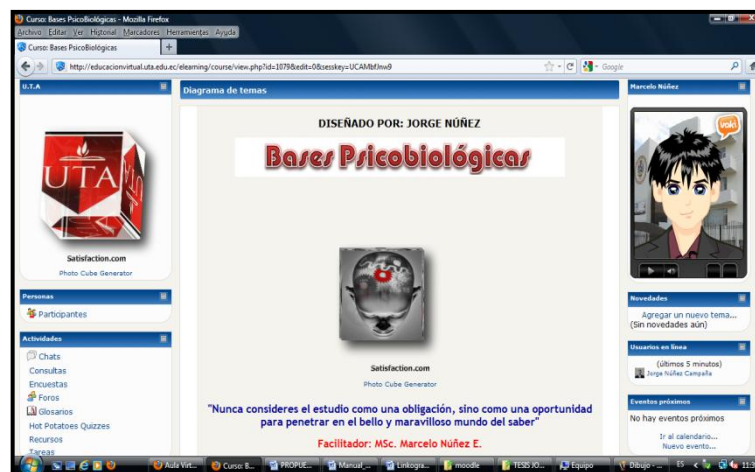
Curso: Bases Psicobiológicas - Mozilla Firefox
Archivo Editar Ver Historial Marcadores Herramientas Ayuda
Curso: Bases Psicobiológicas
http://educacionvirtual.uta.edu.ec/elearning/course/view.php?id=1079&edit=0&sesskey=UCAMbfJnw9
Google

U.T.A
UTA
Satisfaction.com
Photo Cube Generator

Personas
Participantes

Actividades
Chats
Consultas
Encuestas
Foros
Glosarios
Hot Potatoes Quizzes
Recursos
Tareas

Diagrama de temas
DISEÑADO POR: JORGE NÚÑEZ
Bases Psicobiológicas
Satisfaction.com
Photo Cube Generator
"Nunca consideres el estudio como una obligación, sino como una oportunidad para penetrar en el bello y maravilloso mundo del saber"
Facilitador: MSc. Marcelo Núñez E.

Marcelo Núñez
voki

Novedades
Agregar un nuevo tema...
(Sin novedades aún)

Usuarios en línea
(últimos 5 minutos)
Jorge Núñez Campaña

Eventos próximos
No hay eventos próximos
Ir al calendario...
Nuevo evento...

Aula Virt... Curso: B... PROPUE... Manual_... Linkogra... moodle TESIS JO... Equipo Dibujo - ... ES